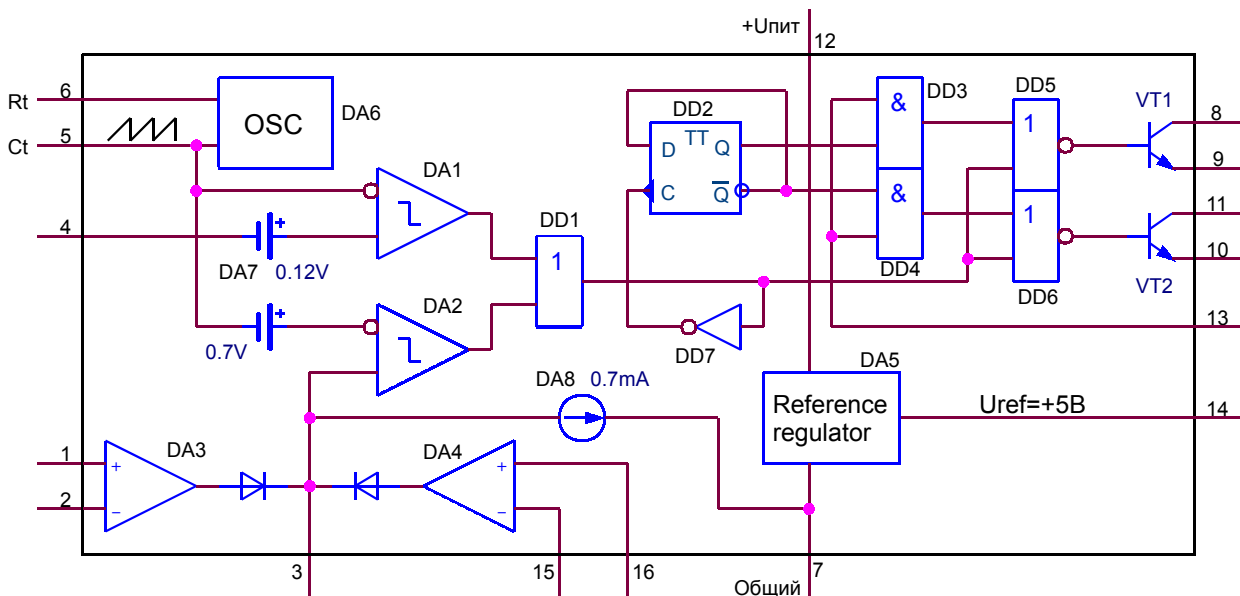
+Uпит
12
Rt
6
Ct
5
OSC
DA6
DD2
TT
D
Q
C
$\overline{Q}$
DD3
&
&
DD5
1
1
VT1
8
9
DA1
4
DA7
0.12V
DD1
1
DD4
DD6
11
10
VT2
0.7V
DA2
DD7
13
DA5
DA8
0.7mA
Reference regulator
Uref=+5B
14
1
DA3
+
–
2
DA4
+
–
3
15
16
Общий
7